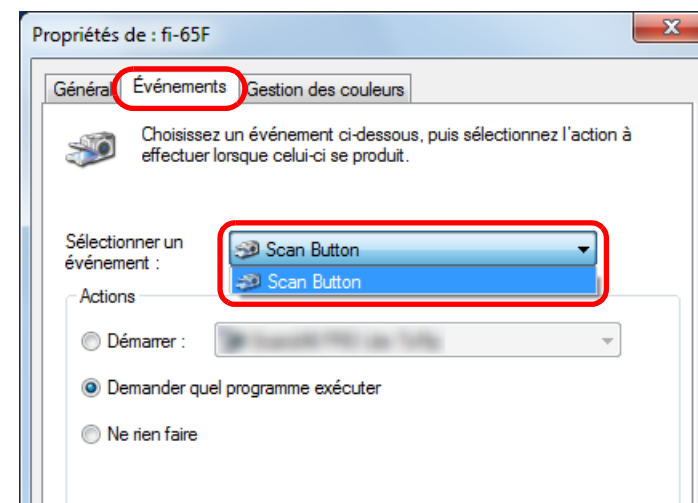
Propriétés de : fi-65F

Général
Événements
Gestion des couleurs

Choisissez un événement ci-dessous, puis sélectionnez l'action à effectuer lorsque celui-ci se produit.

Sélectionner un événement :
Scan Button
Scan Button

Actions
Démarrer :
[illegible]
Demander quel programme exécuter
Ne rien faire